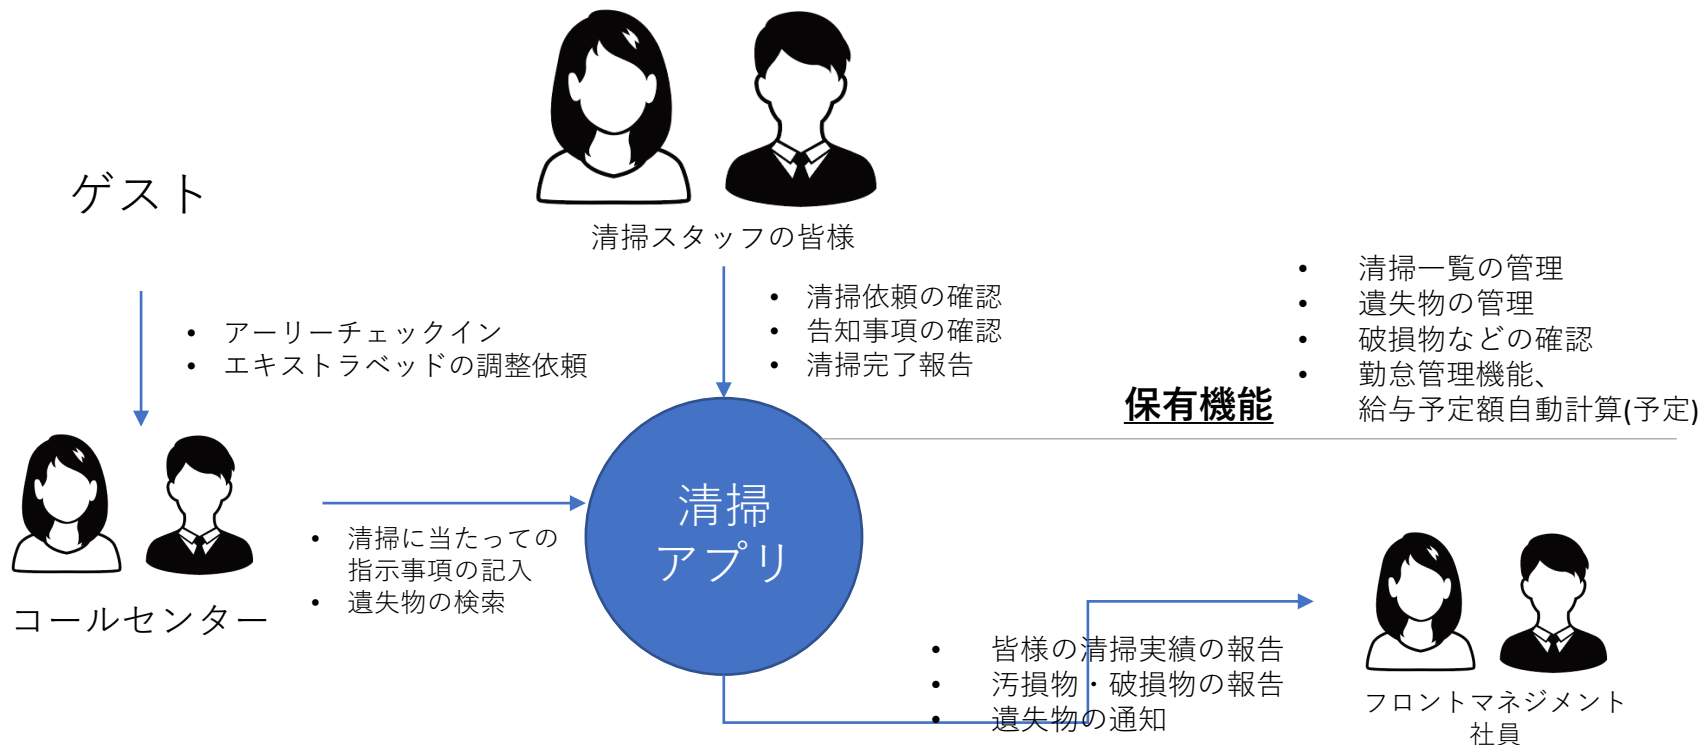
ゲスト

清掃スタッフの皆様

• アーリーチェックイン
• エキストラベッドの調整依頼

• 清掃依頼の確認
• 告知事項の確認
• 清掃完了報告

• 清掃一覧の管理
• 遺失物の管理
• 破損物などの確認
• 勤怠管理機能、給与予定額自動計算(予定)

保有機能

コールセンター

• 清掃に当たっての指示事項の記入
• 遺失物の検索

清掃
アプリ

• 皆様の清掃実績の報告
• 汚損物・破損物の報告
• 遺失物の通知

フロントマネジメント
社員